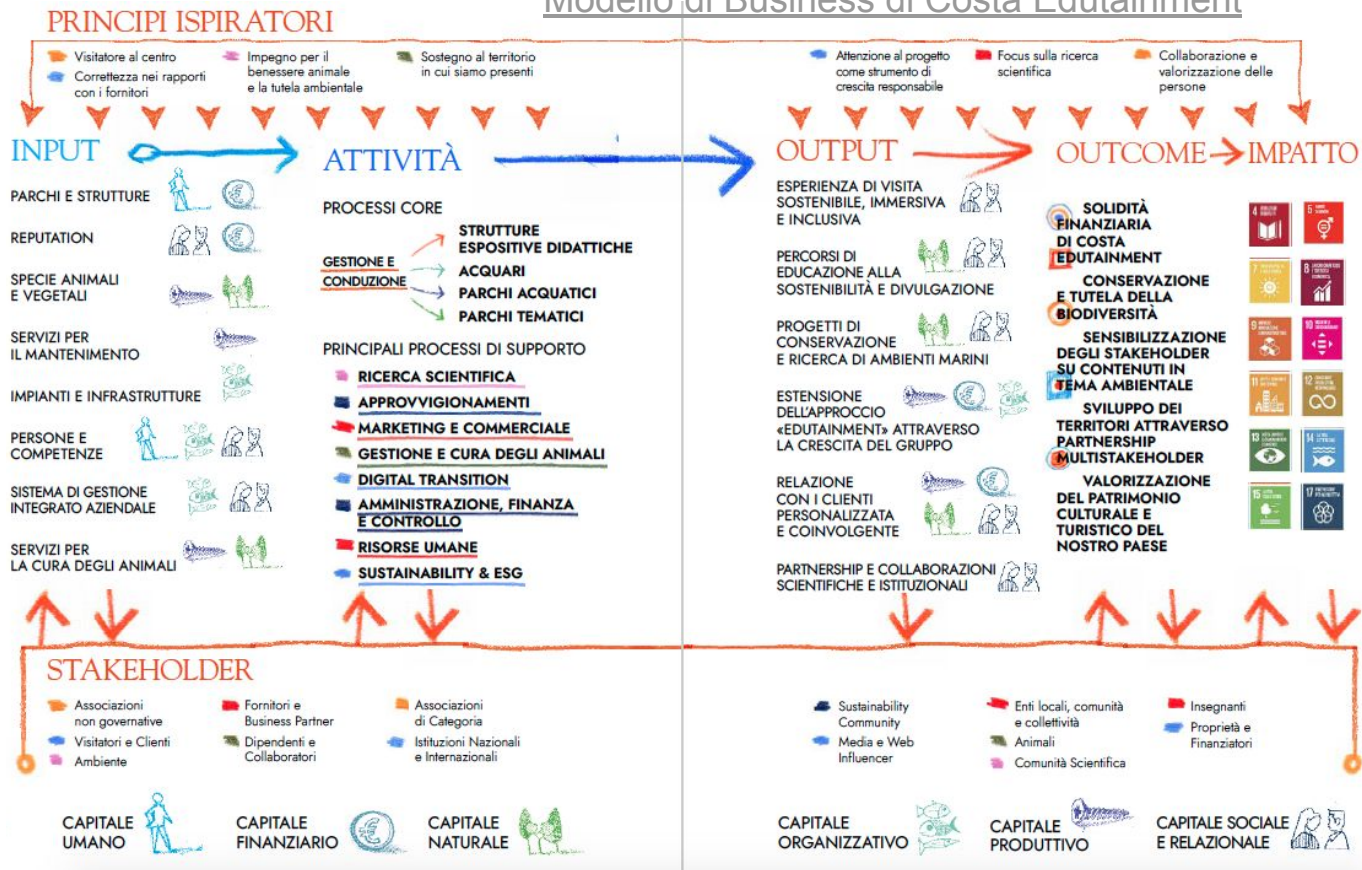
PRINCIPI ISPIRATORI

Modello di Business di Costa Edutainment

Visitatore al centro
Correttezza nei rapporti con i fornitori
Impegno per il benessere animale e la tutela ambientale
Sostegno al territorio in cui siamo presenti
Attenzione al progetto come strumento di crescita responsabile
Focus sulla ricerca scientifica
Collaborazione e valorizzazione delle persone

INPUT

PARCHI E STRUTTURE
REPUTATION
SPECIE ANIMALI E VEGETALI
SERVIZI PER IL MANTENIMENTO
IMPIANTI E INFRASTRUTTURE
PERSONE E COMPETENZE
SISTEMA DI GESTIONE INTEGRATO AZIENDALE
SERVIZI PER LA CURA DEGLI ANIMALI

ATTIVITÀ

PROCESSI CORE
GESTIONE E CONDUZIONE
STRUTTURE ESPOSITIVE DIDATTICHE
ACQUARI
PARCHI ACQUATICI
PARCHI TEMATICI

PRINCIPALI PROCESSI DI SUPPORTO
RICERCA SCIENTIFICA
APPROVVIGIONAMENTI
MARKETING E COMMERCIALE
GESTIONE E CURA DEGLI ANIMALI
DIGITAL TRANSITION
AMMINISTRAZIONE, FINANZA E CONTROLLO
RISORSE UMANE
SUSTAINABILITY & ESG

OUTPUT

ESPERIENZA DI VISITA SOSTENIBILE, IMMERSIVA E INCLUSIVA
PERCORSI DI EDUCAZIONE ALLA SOSTENIBILITÀ E DIVULGAZIONE
PROGETTI DI CONSERVAZIONE E RICERCA DI AMBIENTI MARINI
ESTENSIONE DELL'APPROCCIO «EDUTAINMENT» ATTRAVERSO LA CRESCITA DEL GRUPPO
RELAZIONE CON I CLIENTI PERSONALIZZATA E COINVOLGENTE
PARTNERSHIP E COLLABORAZIONI SCIENTIFICHE E ISTITUZIONALI

OUTCOME → IMPATTO

SOLIDITÀ FINANZIARIA DI COSTA EDUTAINMENT
CONSERVAZIONE E TUTELA DELLA BIODIVERSITÀ
SENSIBILIZZAZIONE DEGLI STAKEHOLDER SU CONTENUTI IN TEMA AMBIENTALE
SVILUPPO DEI TERRITORI ATTRAVERSO PARTNERSHIP MULTISTAKEHOLDER
VALORIZZAZIONE DEL PATRIMONIO CULTURALE E TURISTICO DEL NOSTRO PAESE

4 5 7 8 9 10 11 12 13 14 15 17

STAKEHOLDER

Associazioni non governative
Visitatori e Clienti
Ambiente
Fornitori e Business Partner
Dipendenti e Collaboratori
Associazioni di Categoria
Istituzioni Nazionali e Internazionali
Sustainability Community
Media e Web Influencer
Enti locali, comunità e collettività
Animali
Comunità Scientifica
Insegnanti
Proprietà e Finanziatori

CAPITALE UMANO
CAPITALE FINANZIARIO
CAPITALE NATURALE
CAPITALE ORGANIZZATIVO
CAPITALE PRODUTTIVO
CAPITALE SOCIALE E RELAZIONALE